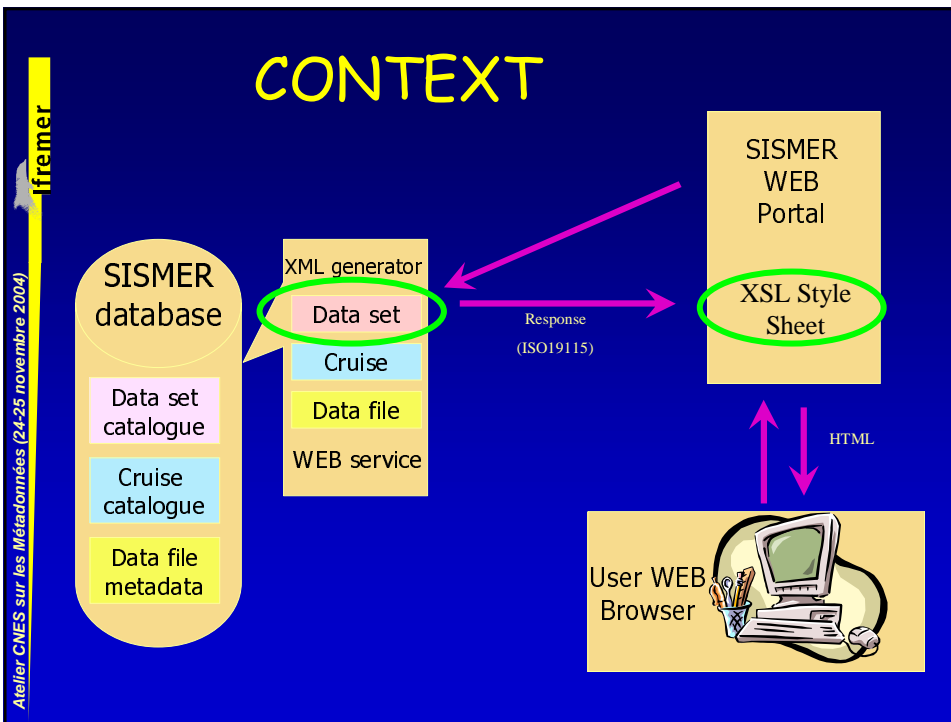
Ifremer

Atelier CNES sur les Métadonnées (24-25 novembre 2004)

CONTEXT

SISMER database

Data set catalogue

Cruise catalogue

Data file metadata

XML generator

Data set

Cruise

Data file

WEB service

Response

(ISO19115)

SISMER WEB Portal

XSL Style Sheet

HTML

User WEB Browser